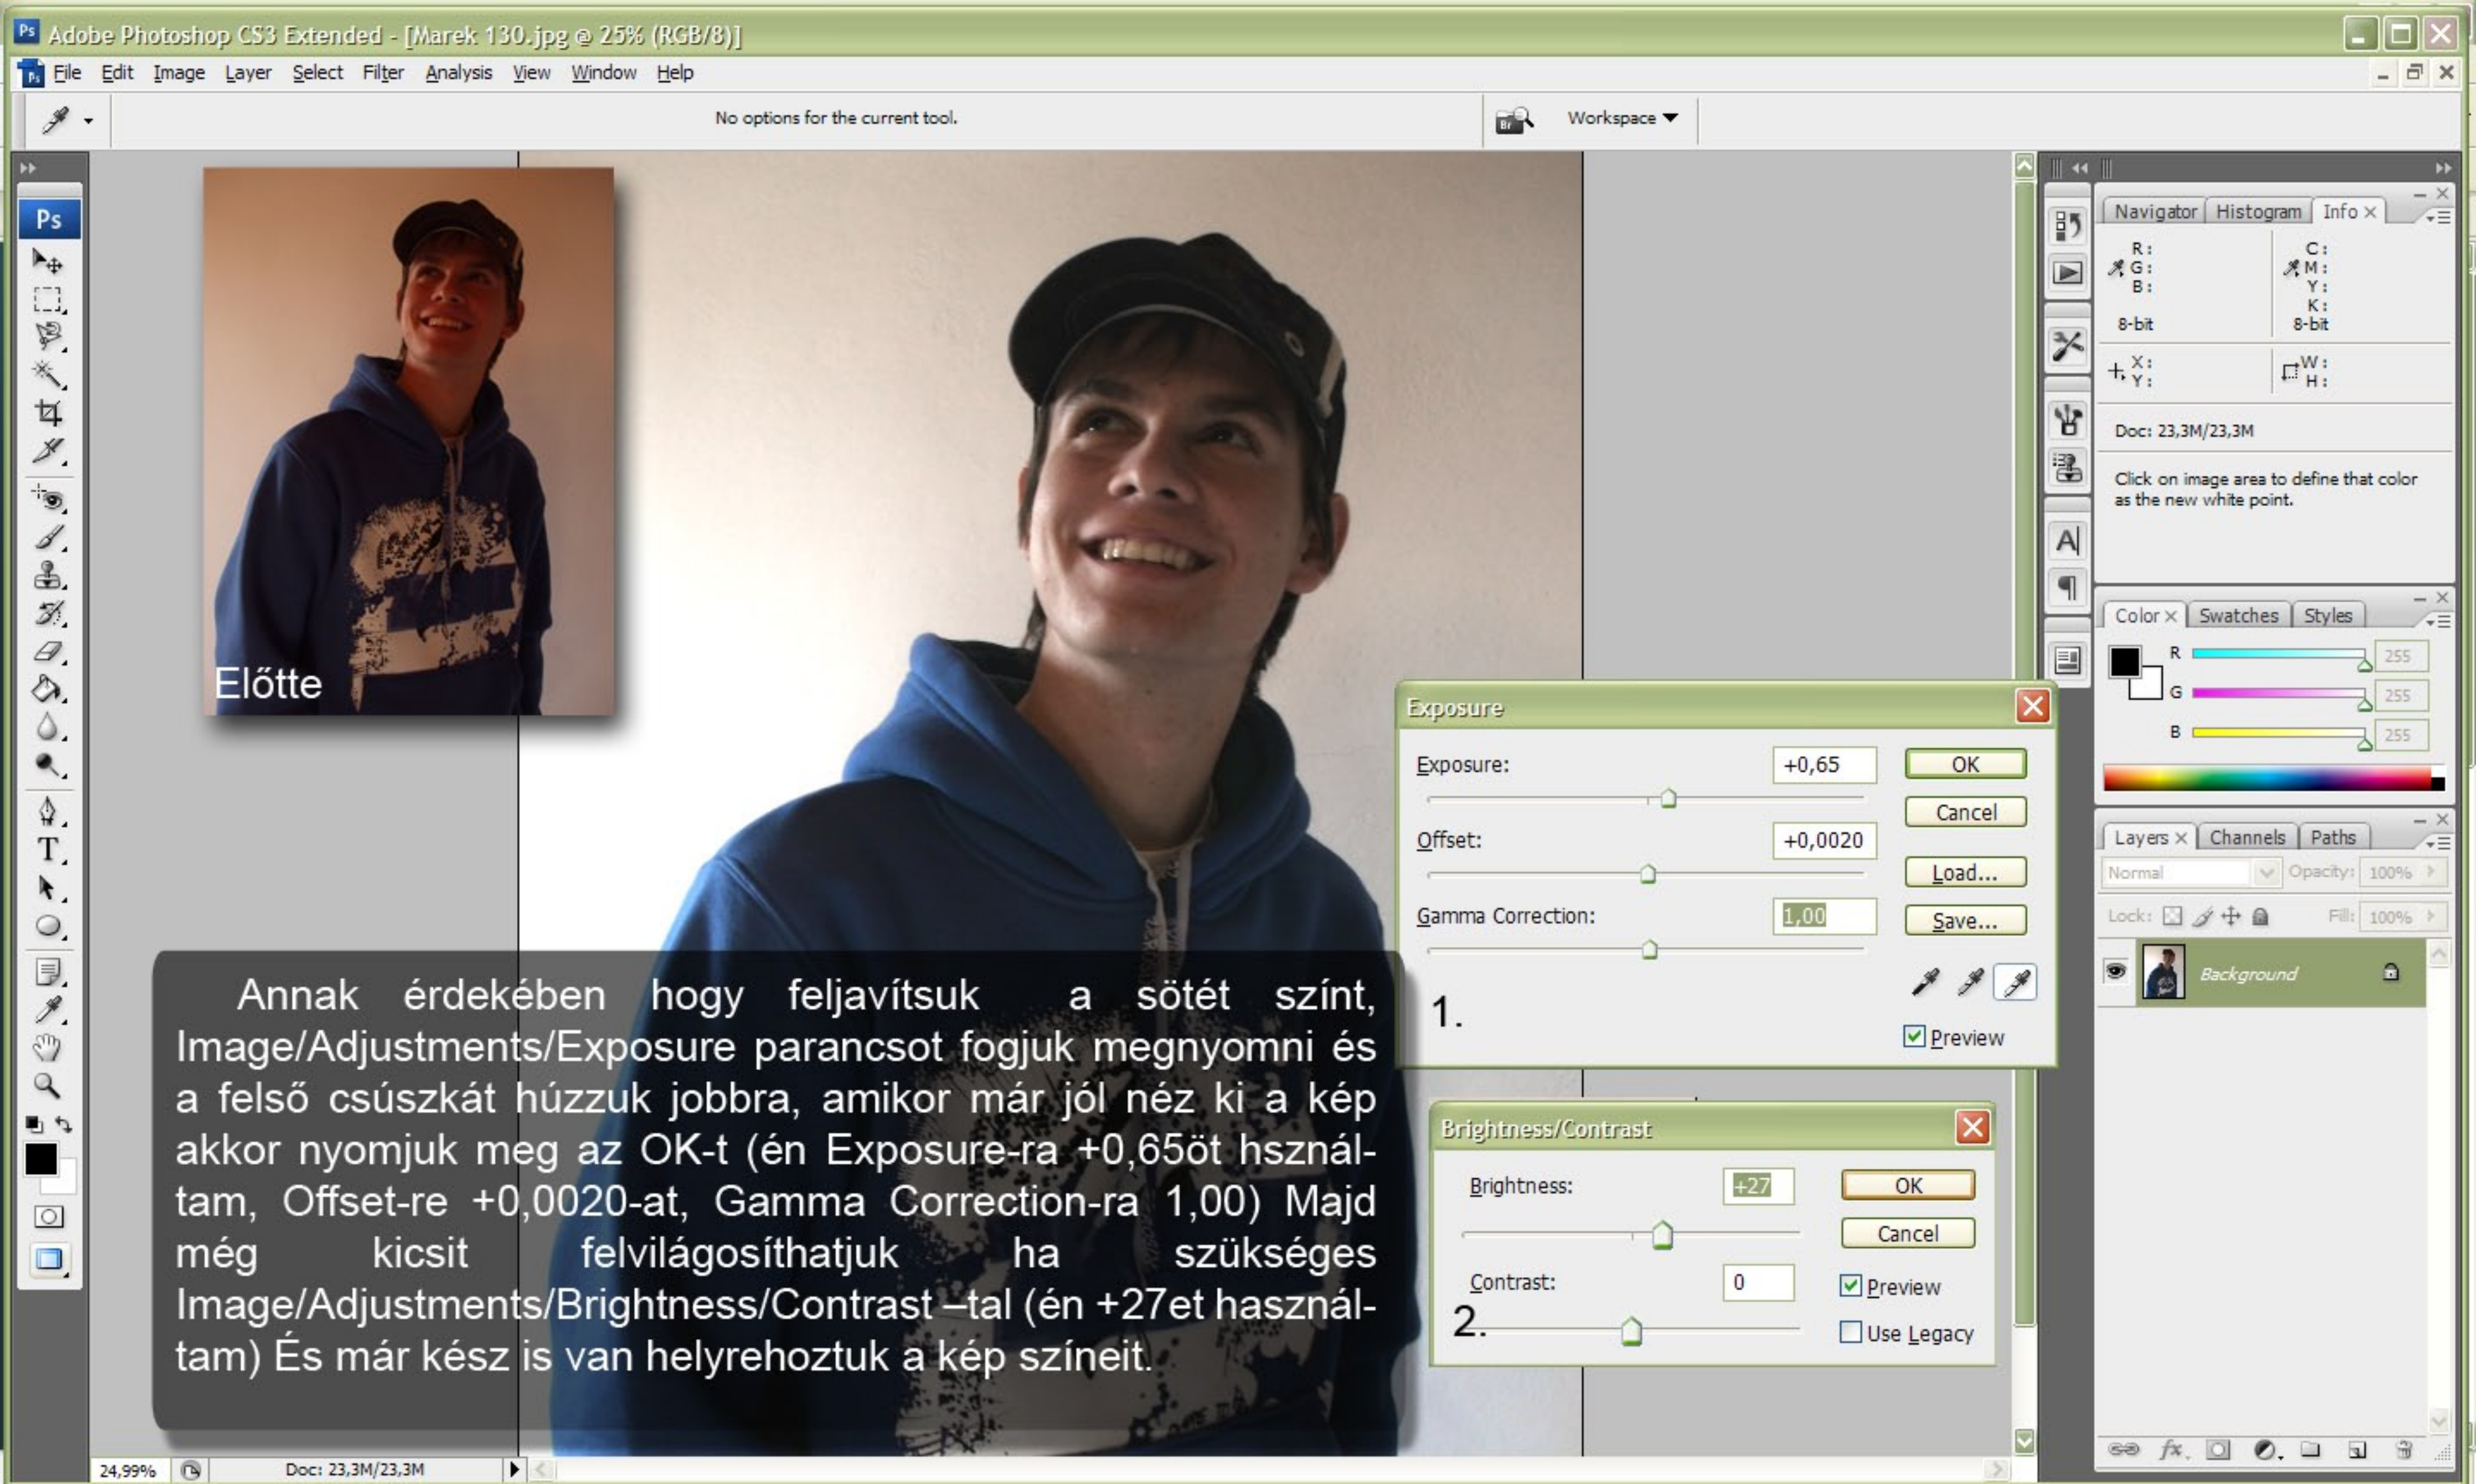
Adobe Photoshop CS3 Extended - [Marek 130.jpg @ 25% (RGB/8)]

File Edit Image Layer Select Filter Analysis View Window Help

No options for the current tool.

Workspace

Navigator Histogram Info

R:
G:
B:

8-bit

C:
M:
Y:
K:

8-bit

X:
Y:

W:
H:

Doc: 23,3M/23,3M

Click on image area to define that color as the new white point.

Color Swatches Styles

R 255
G 255
B 255

Layers Channels Paths

Normal Opacity: 100%

Lock: Fill: 100%

Background

Előtte

Exposure

Exposure: +0,65

Offset: +0,0020

Gamma Correction: 1,00

OK
Cancel
Load...
Save...

1.

Preview

Brightness/Contrast

Brightness: +27

Contrast: 0

OK
Cancel
Preview
Use Legacy

2.

Annak érdekében hogy feljavítsuk a sötét színt, Image/Adjustments/Exposure parancsot fogjuk megnyomni és a felső csúszkát húzzuk jobbra, amikor már jól néz ki a kép akkor nyomjuk meg az OK-t (én Exposure-ra +0,65öt használtam, Offset-re +0,0020-at, Gamma Correction-ra 1,00) Majd még kicsit felvilágosíthatjuk ha szükséges Image/Adjustments/Brightness/Contrast –tal (én +27et használtam) És már kész is van helyrehoztuk a kép színeit.

24,99%

Doc: 23,3M/23,3M